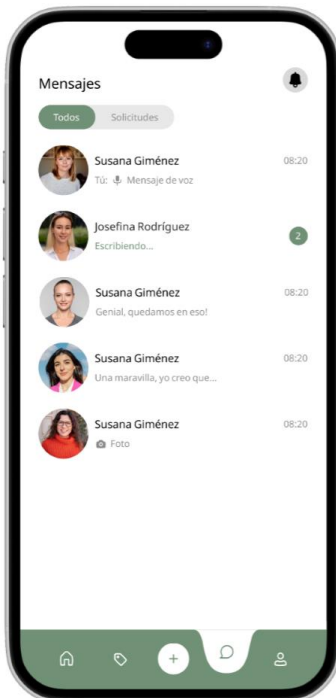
Mensajes

Todos
Solicitudes

Susana Giménez
Tú: Mensaje de voz
08:20

Josefina Rodríguez
Escribiendo...
2

Susana Giménez
Genial, quedamos en eso!
08:20

Susana Giménez
Una maravilla, yo creo que...
08:20

Susana Giménez
Foto
08:20